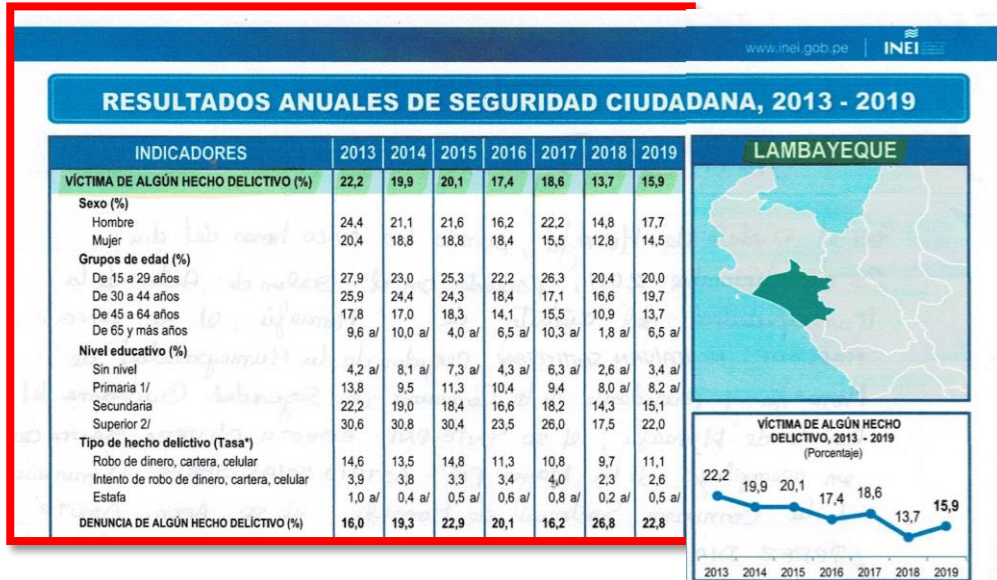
www.inei.gob.pe | INEI

RESULTADOS ANUALES DE SEGURIDAD CIUDADANA, 2013 - 2019

| INDICADORES | 2013 | 2014 | 2015 | 2016 | 2017 | 2018 | 2019 |
|---|---|---|---|---|---|---|---|
| VÍCTIMA DE ALGÚN HECHO DELICTIVO (%) | 22,2 | 19,9 | 20,1 | 17,4 | 18,6 | 13,7 | 15,9 |
| Sexo (%) | | | | | | | |
| Hombre | 24,4 | 21,1 | 21,6 | 16,2 | 22,2 | 14,8 | 17,7 |
| Mujer | 20,4 | 18,8 | 18,8 | 18,4 | 15,5 | 12,8 | 14,5 |
| Grupos de edad (%) | | | | | | | |
| De 15 a 29 años | 27,9 | 23,0 | 25,3 | 22,2 | 26,3 | 20,4 | 20,0 |
| De 30 a 44 años | 25,9 | 24,4 | 24,3 | 18,4 | 17,1 | 16,6 | 19,7 |
| De 45 a 64 años | 17,8 | 17,0 | 18,3 | 14,1 | 15,5 | 10,9 | 13,7 |
| De 65 y más años | 9,6 a/ | 10,0 a/ | 4,0 a/ | 6,5 a/ | 10,3 a/ | 1,8 a/ | 6,5 a/ |
| Nivel educativo (%) | | | | | | | |
| Sin nivel | 4,2 a/ | 8,1 a/ | 7,3 a/ | 4,3 a/ | 6,3 a/ | 2,6 a/ | 3,4 a/ |
| Primaria 1/ | 13,8 | 9,5 | 11,3 | 10,4 | 9,4 | 8,0 a/ | 8,2 a/ |
| Secundaria | 22,2 | 19,0 | 18,4 | 16,6 | 18,2 | 14,3 | 15,1 |
| Superior 2/ | 30,6 | 30,8 | 30,4 | 23,5 | 26,0 | 17,5 | 22,0 |
| Tipo de hecho delictivo (Tasa*) | | | | | | | |
| Robo de dinero, cartera, celular | 14,6 | 13,5 | 14,8 | 11,3 | 10,8 | 9,7 | 11,1 |
| Intento de robo de dinero, cartera, celular | 3,9 | 3,8 | 3,3 | 3,4 | 4,0 | 2,3 | 2,6 |
| Estafa | 1,0 a/ | 0,4 a/ | 0,5 a/ | 0,6 a/ | 0,8 a/ | 0,2 a/ | 0,5 a/ |
| DENUNCIA DE ALGÚN HECHO DELICTIVO (%) | 16,0 | 19,3 | 22,9 | 20,1 | 16,2 | 26,8 | 22,8 |

LAMBAYEQUE

VÍCTIMA DE ALGÚN HECHO DELICTIVO, 2013 - 2019
(Porcentaje)

22,2 19,9 20,1 17,4 18,6 13,7 15,9

2013 2014 2015 2016 2017 2018 2019